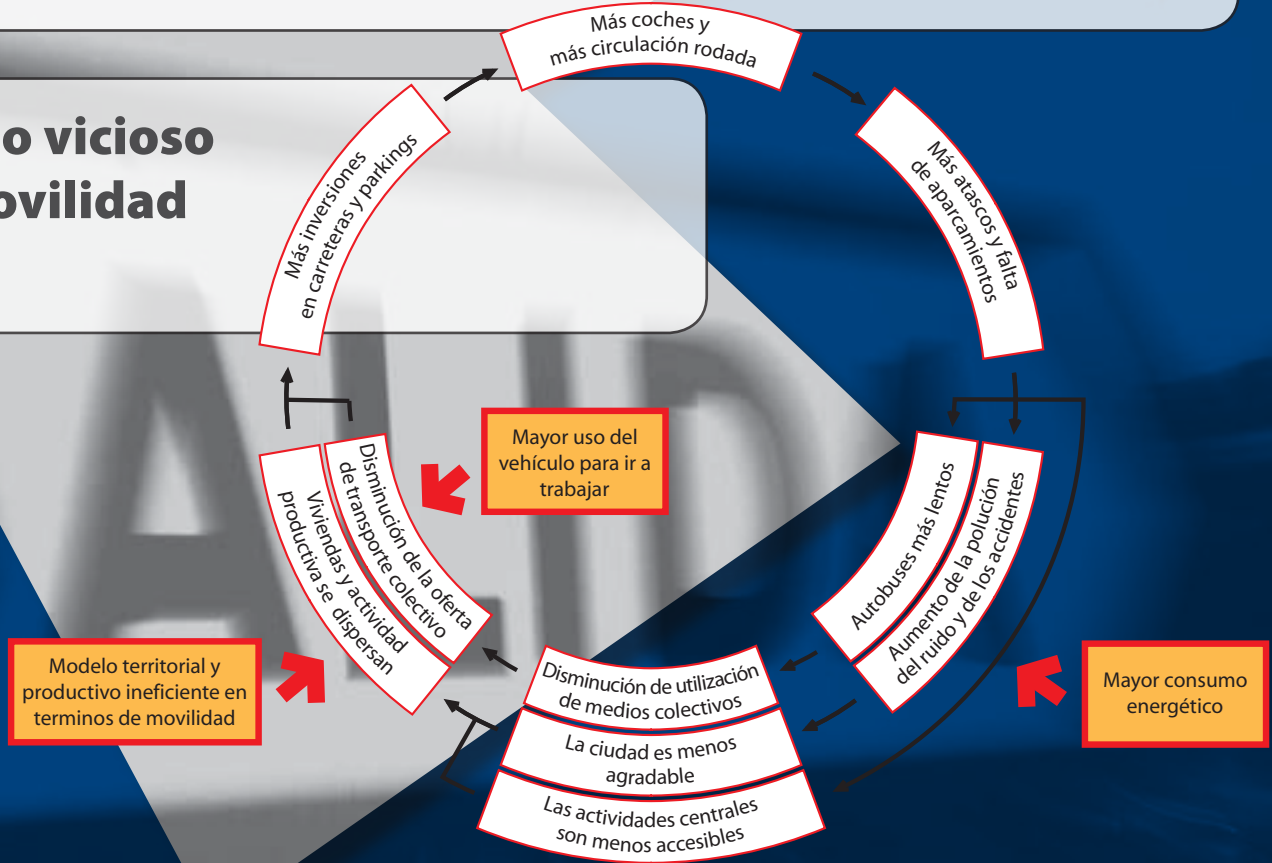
o vicioso
ovilidad

Más coches y más circulación rodada

Más atascos y falta de aparcamientos

Autobuses más lentos

Aumento de la polución del ruido y de los accidentes

Mayor consumo energético

Disminución de utilización de medios colectivos

La ciudad es menos agradable

Las actividades centrales son menos accesibles

Viviendas y actividad productiva se dispersan

Modelo territorial y productivo ineficiente en terminos de movilidad

Disminución de la oferta de transporte colectivo

Mayor uso del vehículo para ir a trabajar

Más inversiones en carreteras y parkings